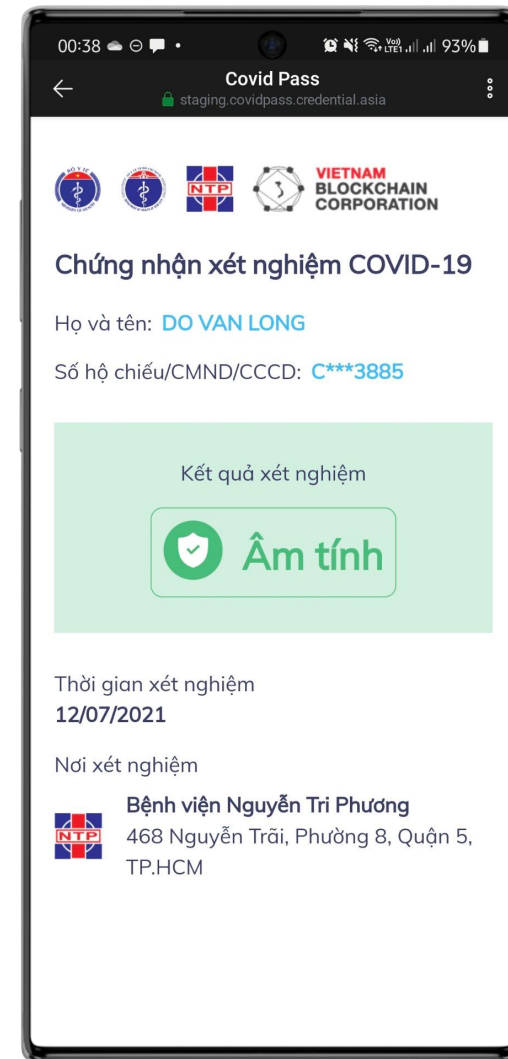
00:38 93%

Covid Pass
staging.covidpass.credential.asia

NTP VIETNAM BLOCKCHAIN CORPORATION

Chứng nhận xét nghiệm COVID-19

Họ và tên: DO VAN LONG

Số hộ chiếu/CMND/CCCD: C***3885

Kết quả xét nghiệm

Âm tính

Thời gian xét nghiệm
12/07/2021

Nơi xét nghiệm

NTP
Bệnh viện Nguyễn Tri Phương
468 Nguyễn Trãi, Phường 8, Quận 5, TP.HCM